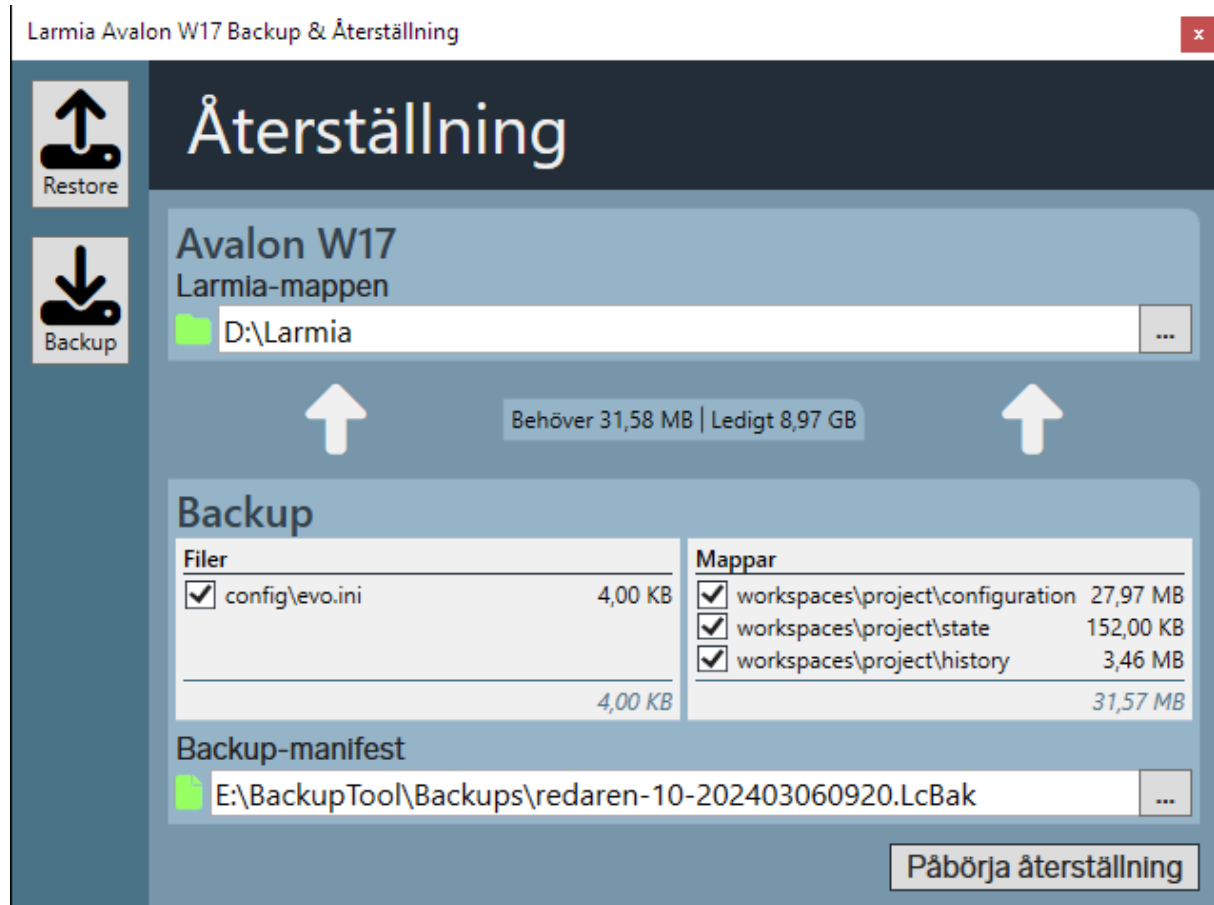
Larmia Avalon W17 Backup & Återställning

x

Restore

Backup

Återställning

Avalon W17

Larmia-mappen

D:\Larmia

...

Behöver 31,58 MB | Ledigt 8,97 GB

Backup

Filer

config\evo.ini 4,00 KB

4,00 KB

Mappar

workspaces\project\configuration 27,97 MB

workspaces\project\state 152,00 KB

workspaces\project\history 3,46 MB

31,57 MB

Backup-manifest

E:\BackupTool\Backups\redaren-10-202403060920.LcBak

...

Påbörja återställning